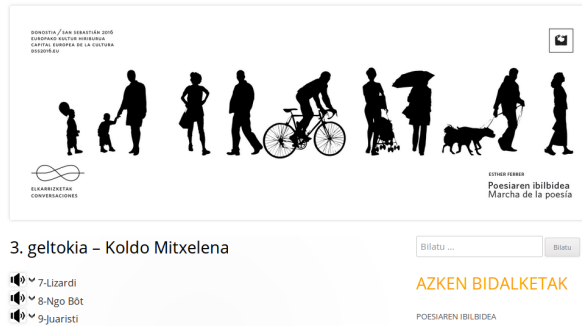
DONOSTIA / SAN SEBASTIÁN 2016
EUROPAKO KULTUR HIRIBURUA
CAPITAL EUROPEA DE LA CULTURA
DSS2016.EU

ELKARRIZKETAK
CONVERSACIONES

ESTHER FERRER
Poesiaren ibilbidea
Marcha de la poesía

3. geltokia – Koldo Mitxelena

7-Lizardi
8-Ngo Bôt
9-Juaristi

Bilatu ...
Bilatu

AZKEN BIDALKETAK

POESIAREN IBILBIDEA